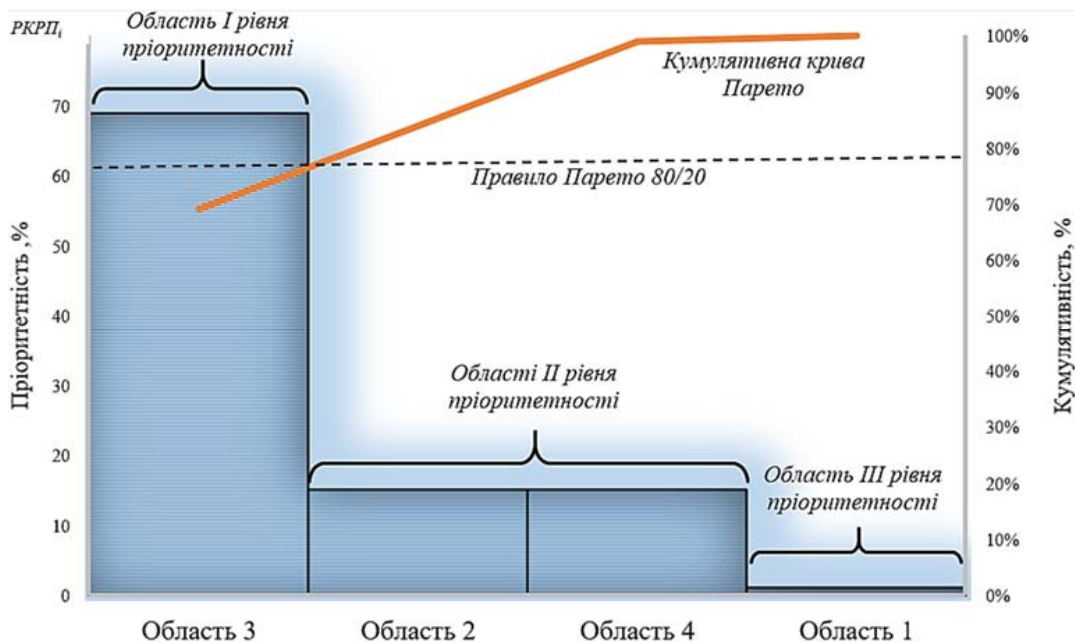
$РКРП_i$

Область І рівня пріоритетності

Кумулятивна крива Парето

Правило Парето 80/20

Області ІІ рівня пріоритетності

Область ІІІ рівня пріоритетності

Пріоритетність ,%

70
60
50
40
30
20
10
0

Кумулятивність, %

100%
90%
80%
70%
60%
50%
40%
30%
20%
10%
0%

Область 3
Область 2
Область 4
Область 1